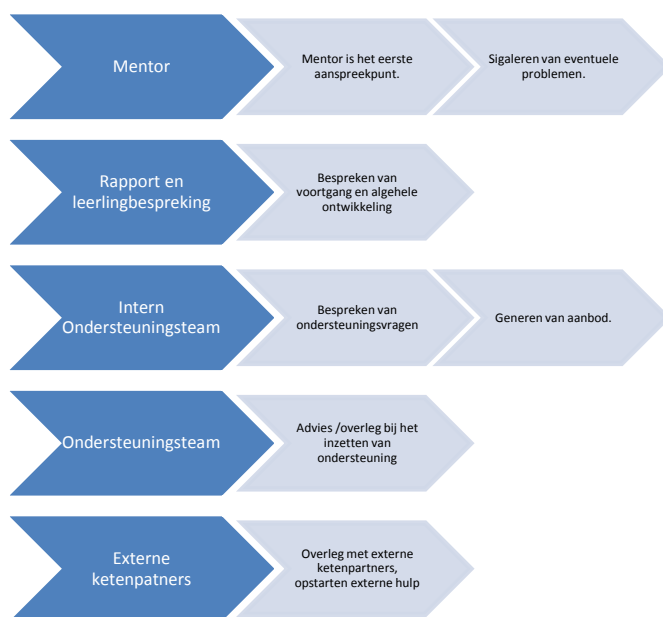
Mentor

Mentor is het eerste aanspreekpunt.

Sigaleren van eventuele problemen.

Rapport en leerlingbespreking

Bespreken van voortgang en algehele ontwikkeling

Intern Ondersteuningsteam

Bespreken van ondersteuningsvragen

Generen van aanbod.

Ondersteuningsteam

Advies /overleg bij het inzetten van ondersteuning

Externe ketenpatners

Overleg met externe ketenpartners, opstarten externe hulp